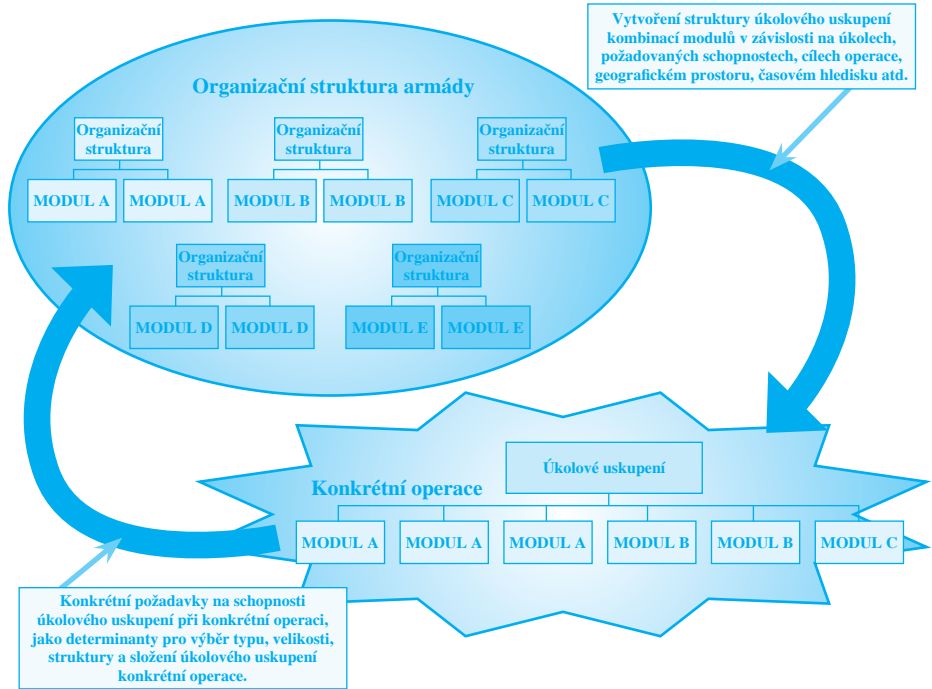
Vytvoření struktury úkolového uskupení kombinací modulů v závislosti na úkolech, požadovaných schopnostech, cílech operace, geografickém prostoru, časovém hledisku atd.

Organizační struktura armády

Organizační struktura

MODUL A

MODUL A

Organizační struktura

MODUL B

MODUL B

Organizační struktura

MODUL C

MODUL C

Organizační struktura

MODUL D

MODUL D

Organizační struktura

MODUL E

MODUL E

Úkolové uskupení

Konkrétní operace

MODUL A

MODUL A

MODUL A

MODUL B

MODUL B

MODUL C

Konkrétní požadavky na schopnosti úkolového uskupení při konkrétní operaci, jako determinanty pro výběr typu, velikosti, struktury a složení úkolového uskupení konkrétní operace.